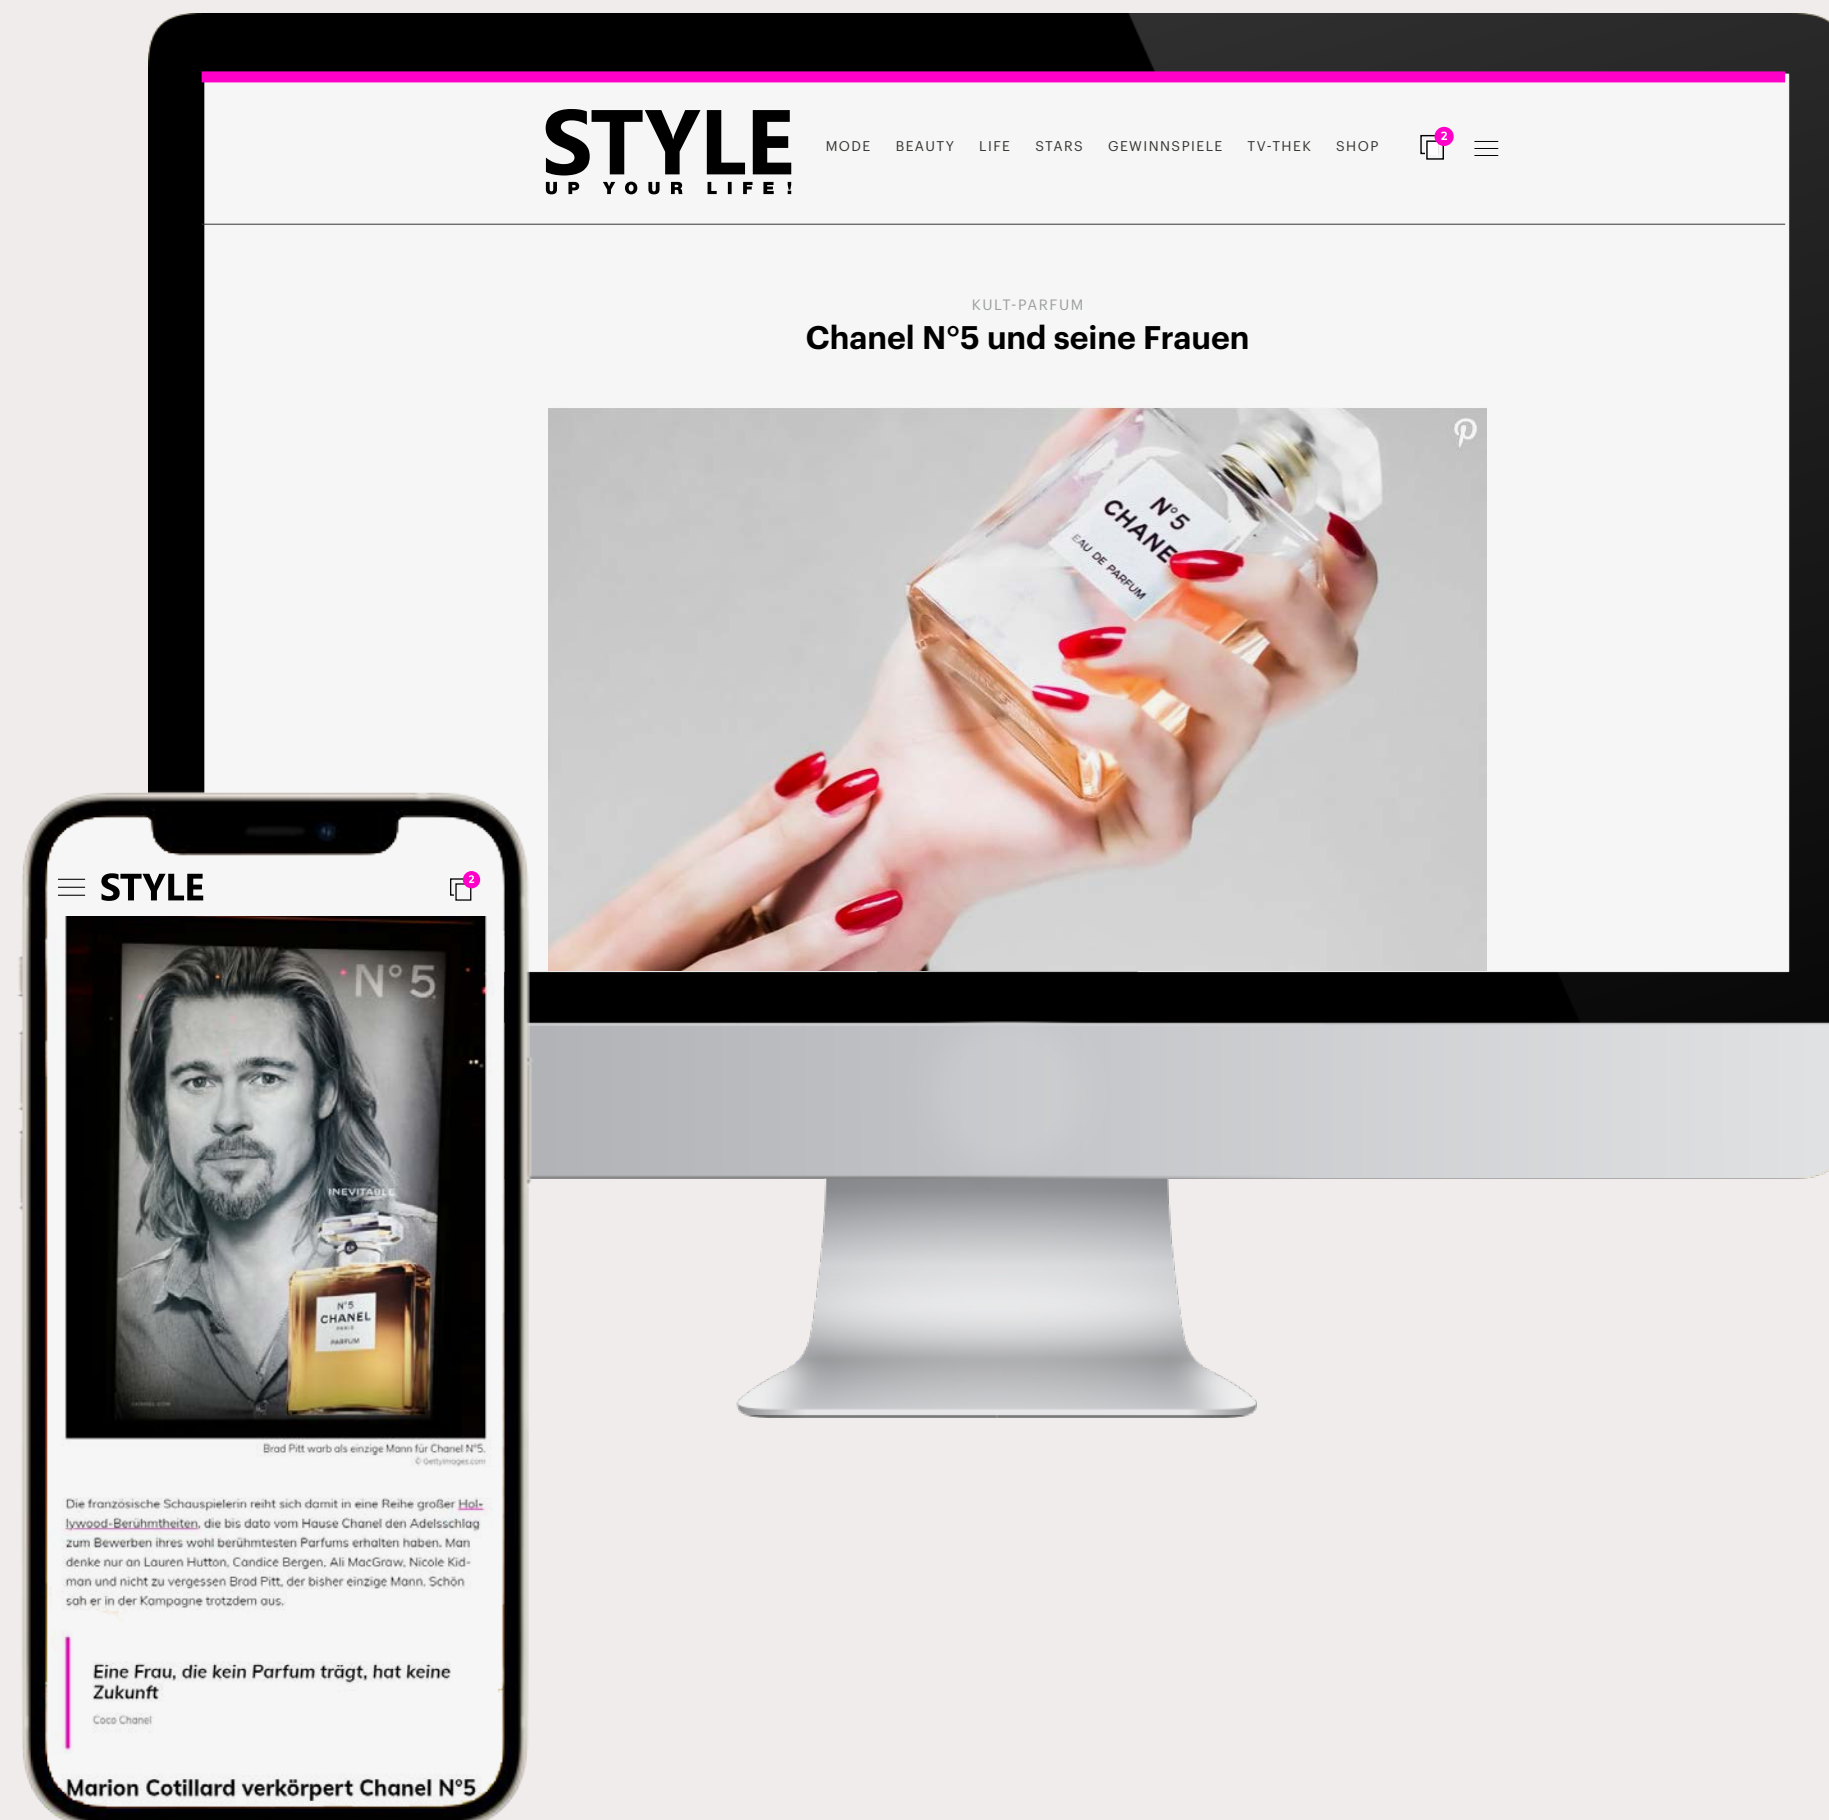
STYLE
UP YOUR LIFE!

MODE BEAUTY LIFE STARS GEWINNSPIELE TV-THEK SHOP

2

KULT-PARFUM

Chanel N°5 und seine Frauen

N°5 CHANEL EAU DE PARFUM

STYLE

2

N°5

INEVITABLE

N°5 CHANEL PARIS PARFUM

Brad Pitt warb als einzige Mann für Chanel N°5.
© Gettyimages.com

Die französische Schauspielerin reiht sich damit in eine Reihe großer Hollywood-Berühmtheiten, die bis dato vom Hause Chanel den Adelsschlag zum Bewerben ihres wohl berühmtesten Parfums erhalten haben. Man denke nur an Lauren Hutton, Candice Bergen, Ali MacGraw, Nicole Kidman und nicht zu vergessen Brad Pitt, der bisher einzige Mann. Schön sah er in der Kampagne trotzdem aus.

Eine Frau, die kein Parfum trägt, hat keine Zukunft

Coco Chanel

Marion Cotillard verkörpert Chanel N°5